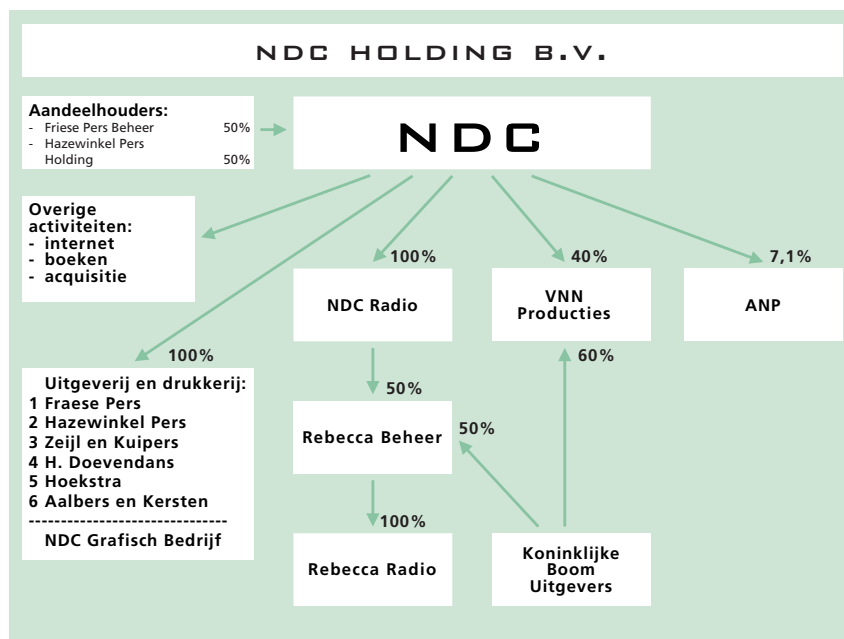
NDC HOLDING B.V.

Aandeelhouders:
- Friese Pers Beheer 50%
- Hazewinkel Pers Holding 50%

NDC

Overige activiteiten:
- internet
- boeken
- acquisitie

100%

NDC Radio

40%

VNN Producties

7,1%

ANP

100%

Uitgeverij en drukkerij:
1 Fraese Pers
2 Hazewinkel Pers
3 Zeijl en Kuipers
4 H. Doevendans
5 Hoekstra
6 Aalbers en Kersten
------------------------------
NDC Grafisch Bedrijf

50%

Rebecca Beheer

50%

60%

100%

Rebecca Radio

Koninklijke Boom Uitgevers